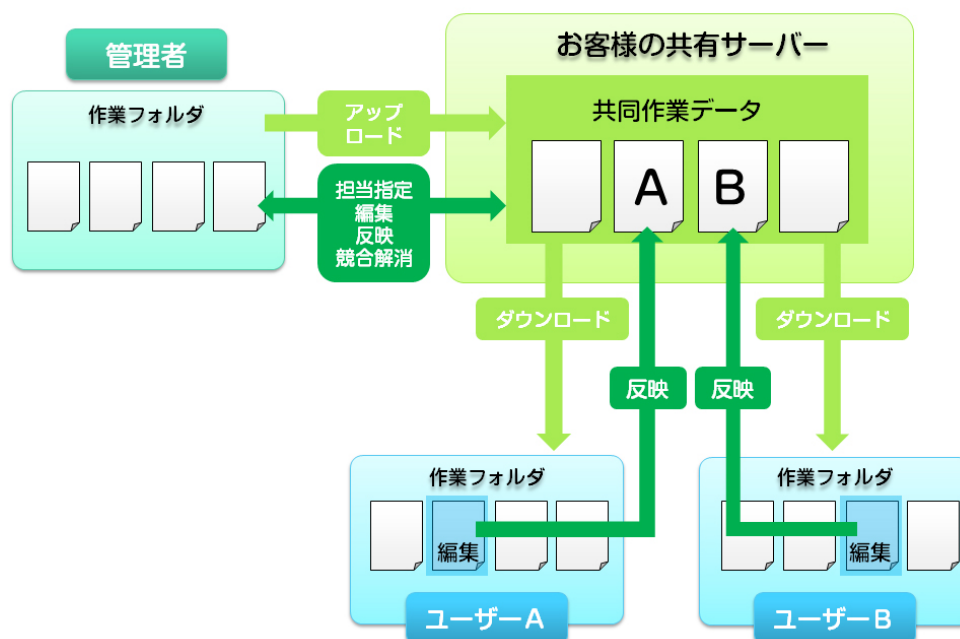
管理者

作業フォルダ

アップロード

担当指定
編集
反映
競合解消

お客様の共有サーバー

共同作業データ

A

B

ダウンロード

反映

反映

ダウンロード

作業フォルダ

編集

ユーザーA

作業フォルダ

編集

ユーザーB